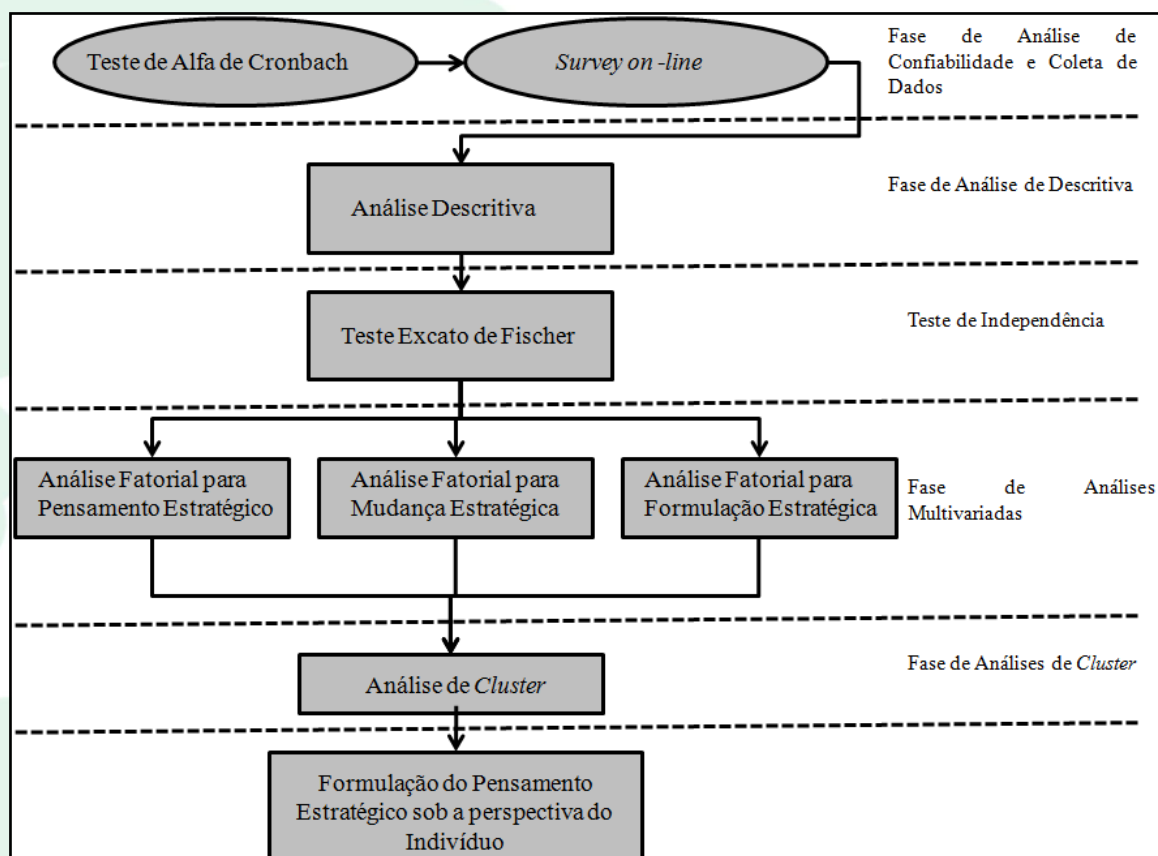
Teste de Alfa de Cronbach

Survey on -line

Fase de Análise de Confiabilidade e Coleta de Dados

Análise Descritiva

Fase de Análise de Descritiva

Teste Excato de Fischer

Teste de Independência

Análise Fatorial para Pensamento Estratégico

Análise Fatorial para Mudança Estratégica

Análise Fatorial para Formulação Estratégica

Fase de Análises Multivariadas

Análise de Cluster

Fase de Análises de Cluster

Formulação do Pensamento Estratégico sob a perspectiva do Indivíduo